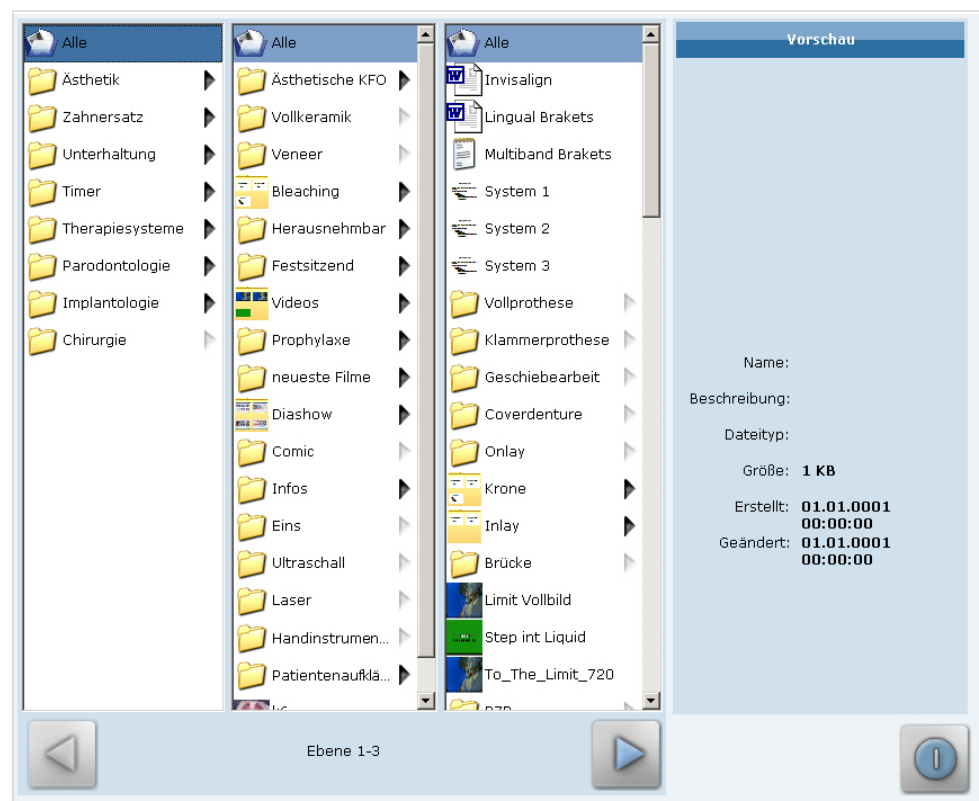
Alle
Ästhetik
Zahnersatz
Unterhaltung
Timer
Therapiesysteme
Parodontologie
Implantologie
Chirurgie

Alle
Ästhetische KFO
Vollkeramik
Veneer
Bleaching
Herausnehmbar
Festsitzend
Videos
Prophylaxe
neueste Filme
Diashow
Comic
Infos
Eins
Ultraschall
Laser
Handinstrumen...
Patientenaufklä...
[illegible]

Alle
Invisalign
Lingual Brakets
Multiband Brakets
System 1
System 2
System 3
Vollprothese
Klammerprothese
Geschiebearbeit
Coverdenture
Onlay
Krone
Inlay
Brücke
Limit Vollbild
Step int Liquid
To_The_Limit_720
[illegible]

Vorschau

Name:
Beschreibung:
Dateityp:
Größe: 1 KB
Erstellt: 01.01.0001 00:00:00
Geändert: 01.01.0001 00:00:00

Ebene 1-3